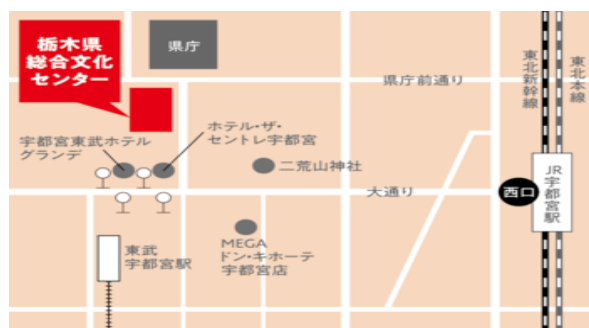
栃木県
総合文化
センター

県庁

県庁前通り

東北新幹線

東北本線

宇都宮東武ホテル
グランデ

ホテル・ザ・
セントレ宇都宮

二荒山神社

大通り

西口

JR
宇都宮駅

東武
宇都宮駅

MEGA
ドン・キホーテ
宇都宮店